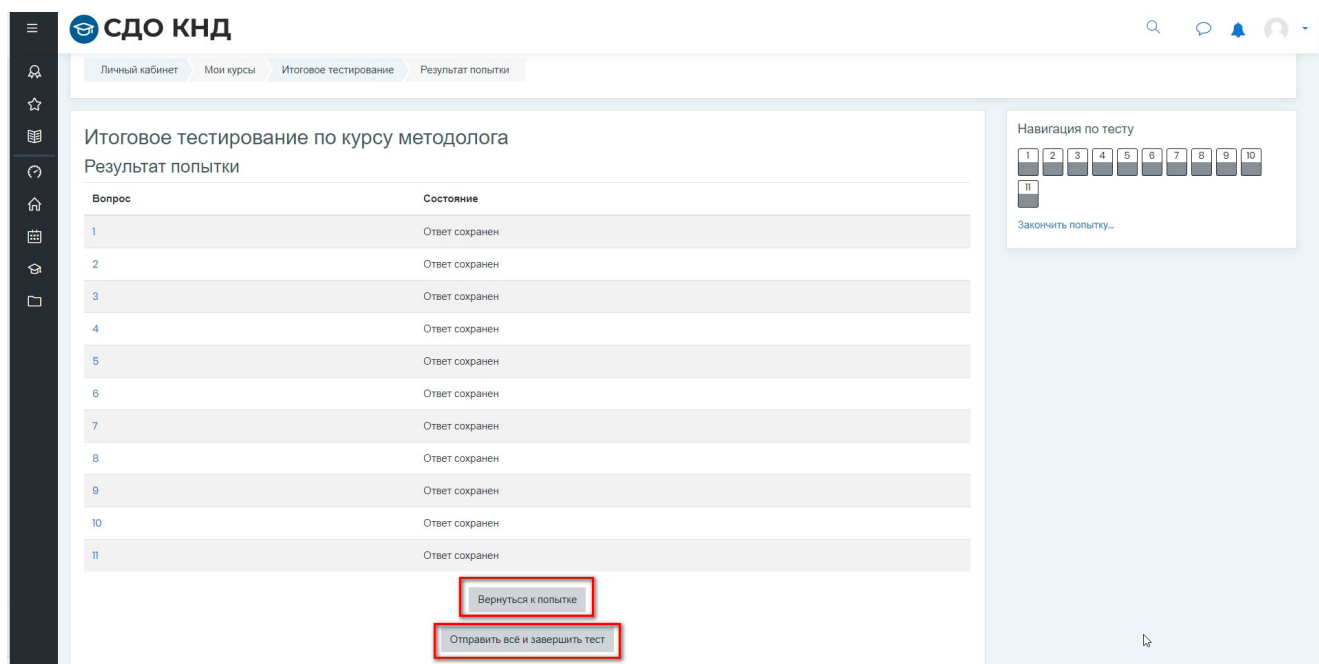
СДО КНД

Личный кабинет Мои курсы Итоговое тестирование Результат попытки

Итоговое тестирование по курсу методолога

Результат попытки

| Вопрос | Состояние |
|---|---|
| 1 | Ответ сохранен |
| 2 | Ответ сохранен |
| 3 | Ответ сохранен |
| 4 | Ответ сохранен |
| 5 | Ответ сохранен |
| 6 | Ответ сохранен |
| 7 | Ответ сохранен |
| 8 | Ответ сохранен |
| 9 | Ответ сохранен |
| 10 | Ответ сохранен |
| 11 | Ответ сохранен |

Вернуться к попытке

Отправить всё и завершить тест

Навигация по тесту

1 2 3 4 5 6 7 8 9 10 11

Закончить попытку...